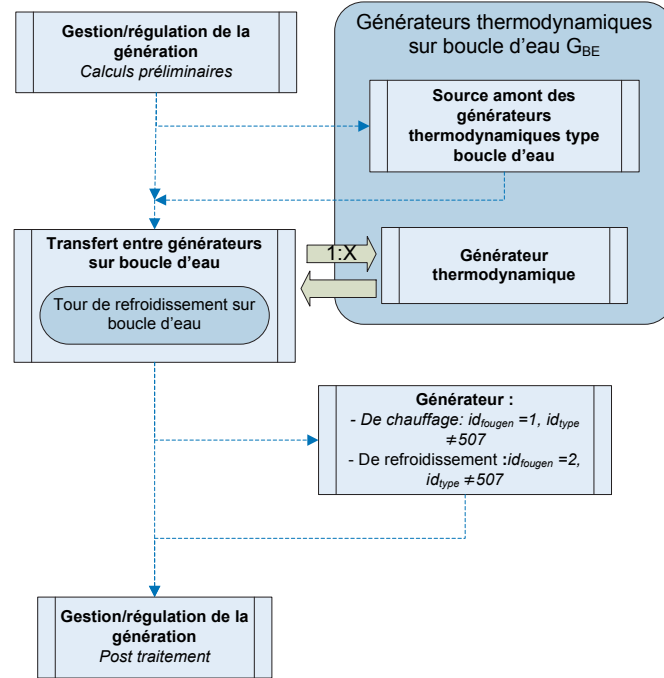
Gestion/régulation de la génération
Calculs préliminaires

Générateurs thermodynamiques sur boucle d'eau $G_{BE}$

Source amont des générateurs thermodynamiques type boucle d'eau

Transfert entre générateurs sur boucle d'eau

Tour de refroidissement sur boucle d'eau

1:X

Générateur thermodynamique

Générateur :
- De chauffage: $id_{fougen}=1$, $id_{type} \neq 507$
- De refroidissement :$id_{fougen}=2$, $id_{type} \neq 507$

Gestion/régulation de la génération
Post traitement